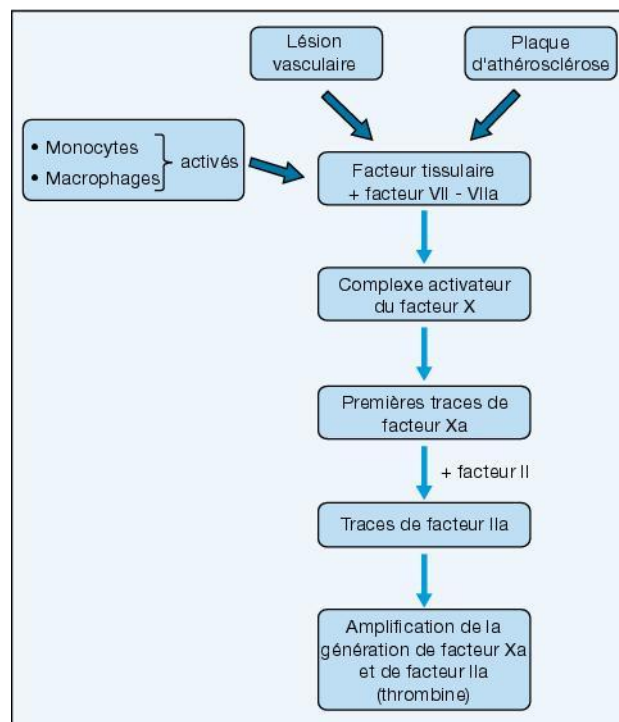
Lésion vasculaire

Plaque d'athérosclérose

• Monocytes
• Macrophages
activés

Facteur tissulaire + facteur VII - VIIa

Complexe activateur du facteur X

Premières traces de facteur Xa

+ facteur II

Traces de facteur IIa

Amplification de la génération de facteur Xa et de facteur IIa (thrombine)